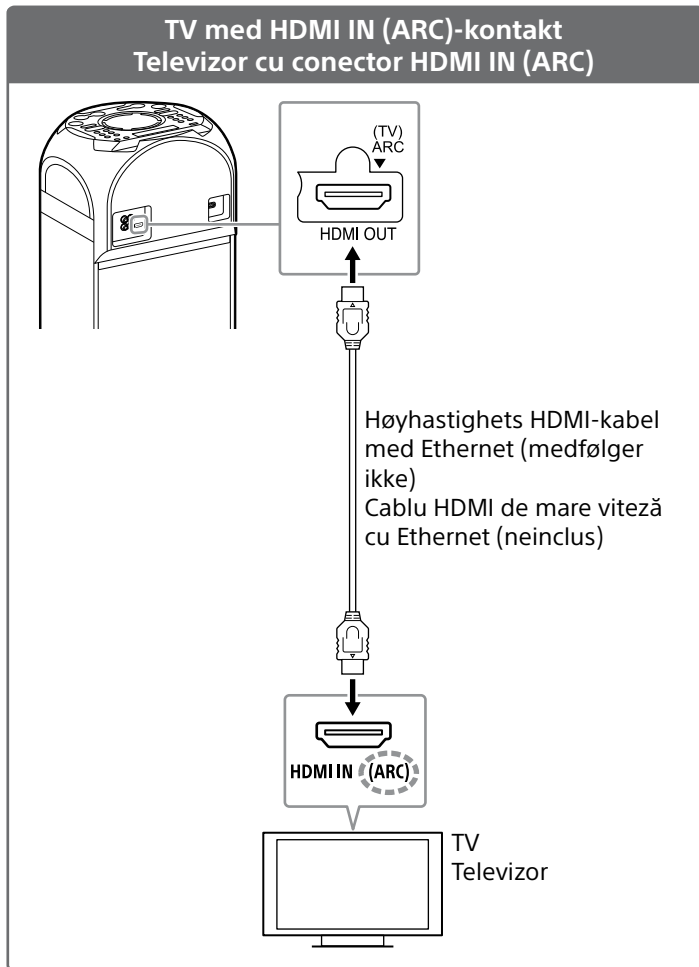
TV med HDMI IN (ARC)-kontakt
Televizor cu conector HDMI IN (ARC)

(TV)
ARC

HDMI OUT

Høyhastighets HDMI-kabel med Ethernet (medfølger ikke)
Cablu HDMI de mare viteză cu Ethernet (neinclus)

HDMI IN (ARC)

TV
Televizor